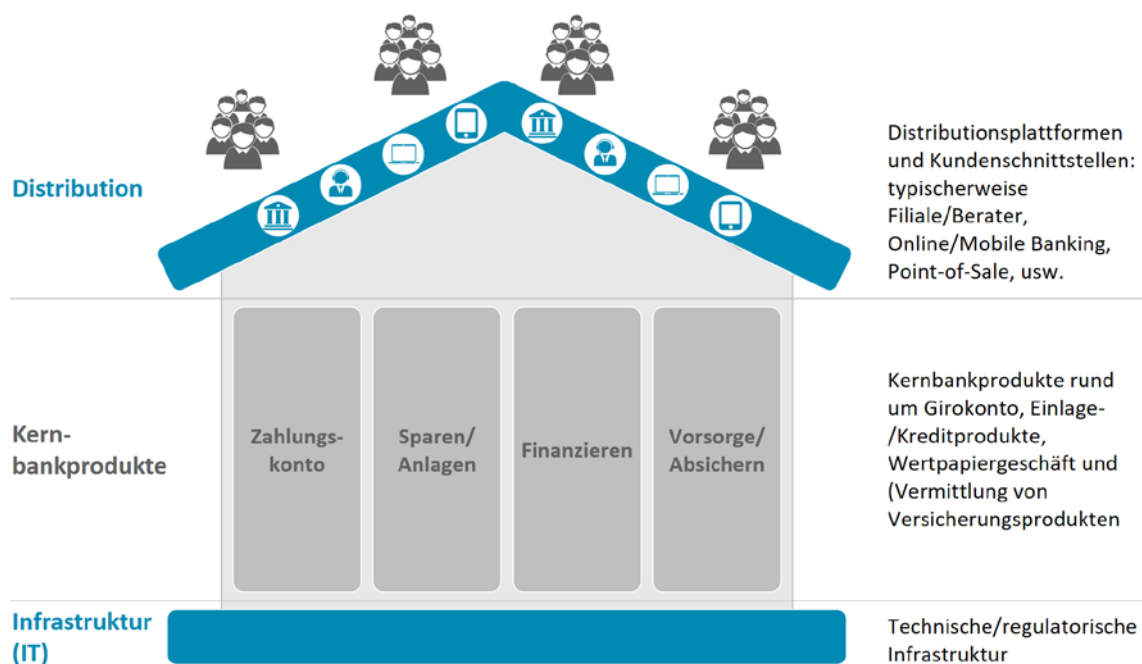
Distribution

Distributionsplattformen und Kundenschnittstellen: typischerweise Filiale/Berater, Online/Mobile Banking, Point-of-Sale, usw.

Kernbankprodukte

Zahlungskonto

Sparen/ Anlagen

Finanzieren

Vorsorge/ Absichern

Kernbankprodukte rund um Girokonto, Einlage-/Kreditprodukte, Wertpapiergeschäft und (Vermittlung von Versicherungsprodukten

Infrastruktur (IT)

Technische/regulatorische Infrastruktur